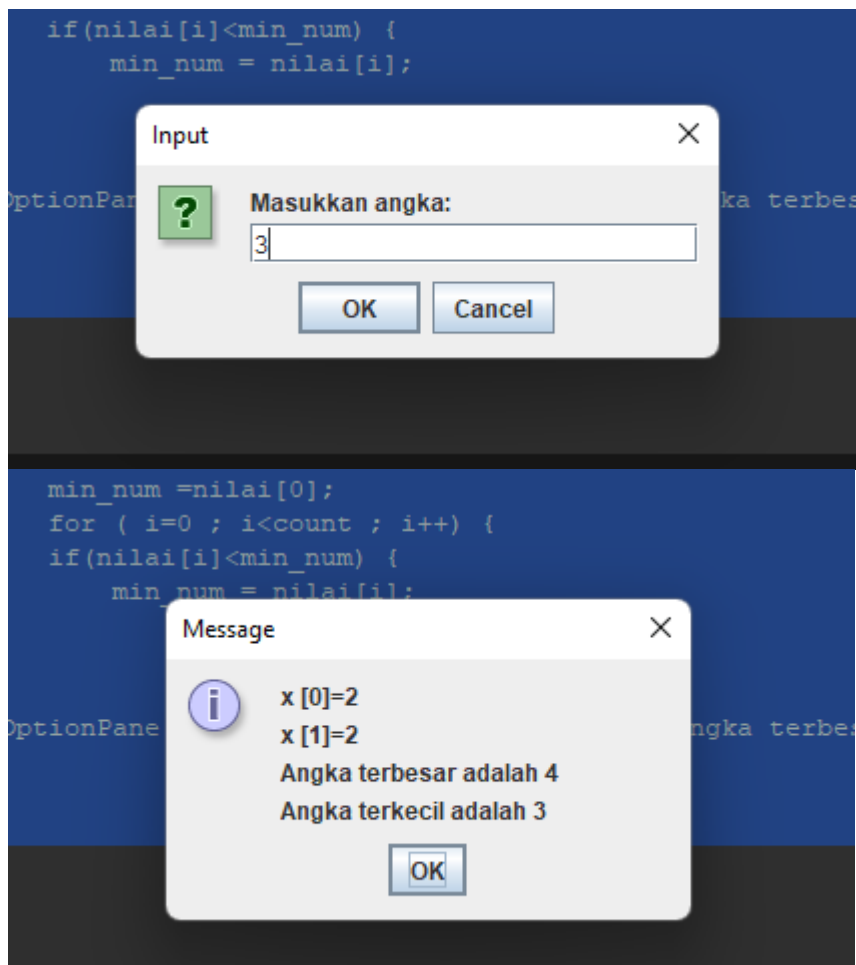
if(nilai[i]<min_num) {
min_num = nilai[i];

Input

OptionPan

Masukkan angka:

3

nka terbes

OK Cancel

min_num =nilai[0];
for ( i=0 ; i<count ; i++) {
if(nilai[i]<min_num) {
min_num = nilai[i];

Message

OptionPane

x [0]=2
x [1]=2
Angka terbesar adalah 4
Angka terkecil adalah 3

ngka terbes

OK